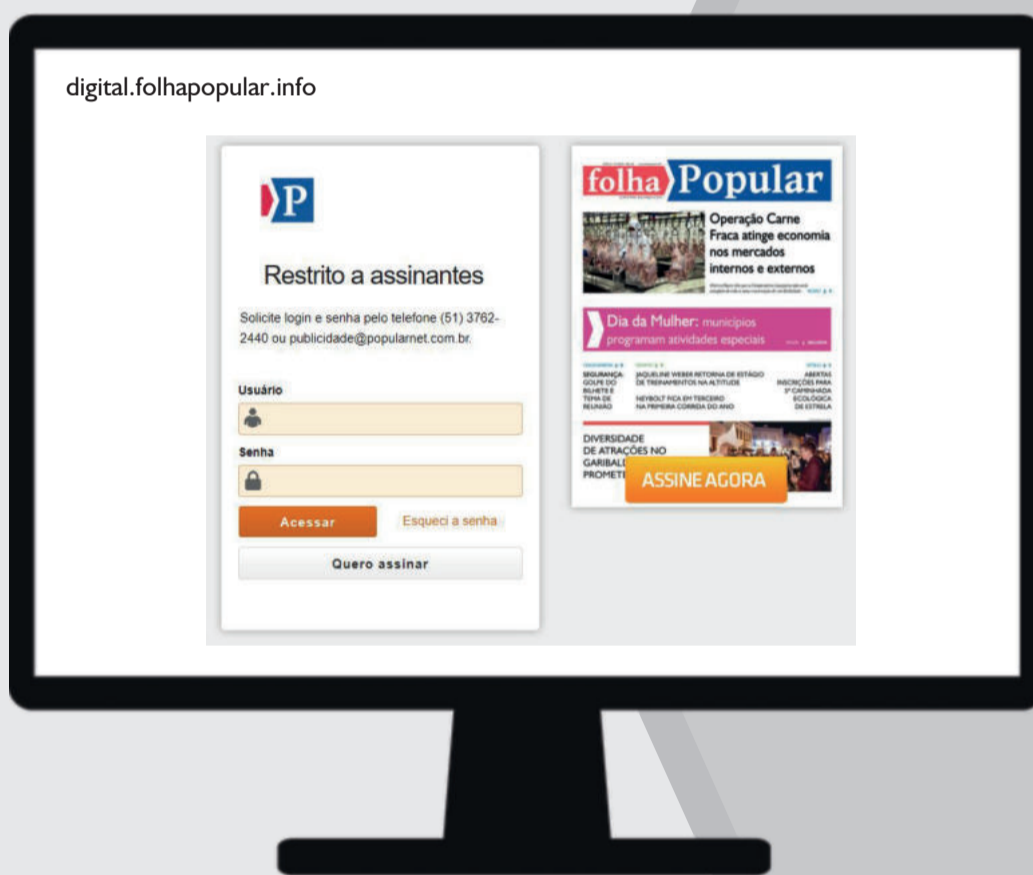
digital.folhapopular.info

P

Restrito a assinantes

Solicite login e senha pelo telefone (51) 3762-2440 ou publicidade@popularnet.com.br.

Usuário

Senha

Acessar

Esqueci a senha

Quero assinar

folha Popular

Operação Carne Fraca atinge economia nos mercados internos e externos

Dia da Mulher: municípios programam atividades especiais

SEGURANÇA GOLPE DO BILHETE É TEMA DE REUNIÃO

JAQUELINE WEBER RETORNA DE ESTÁGIO DE TREINAMENTOS NA ALTITUDE

NEYBOLT FICA EM TERCEIRO NA PRIMEIRA CORRIDA DO ANO

ABERTAS INSCRIÇÕES PARA 3ª CAMINHADA ECOLÓGICA DE ESTRELA

DIVERSIDADE DE ATRAÇÕES NO GARIBALD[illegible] PROMET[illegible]

ASSINE AGORA